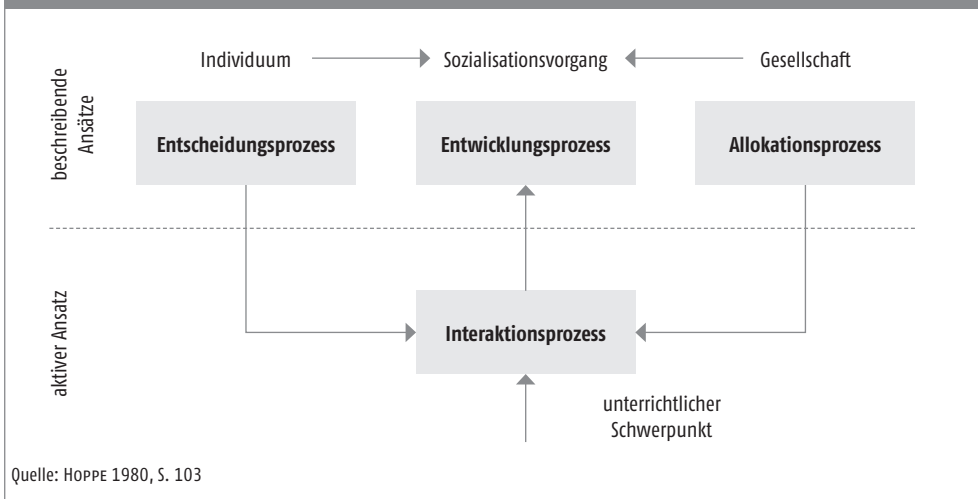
beschreibende Ansätze

Individuum

Sozialisationsvorgang

Gesellschaft

Entscheidungsprozess

Entwicklungsprozess

Allokationsprozess

aktiver Ansatz

Interaktionsprozess

unterrichtlicher Schwerpunkt

Quelle: HOPPE 1980, S. 103